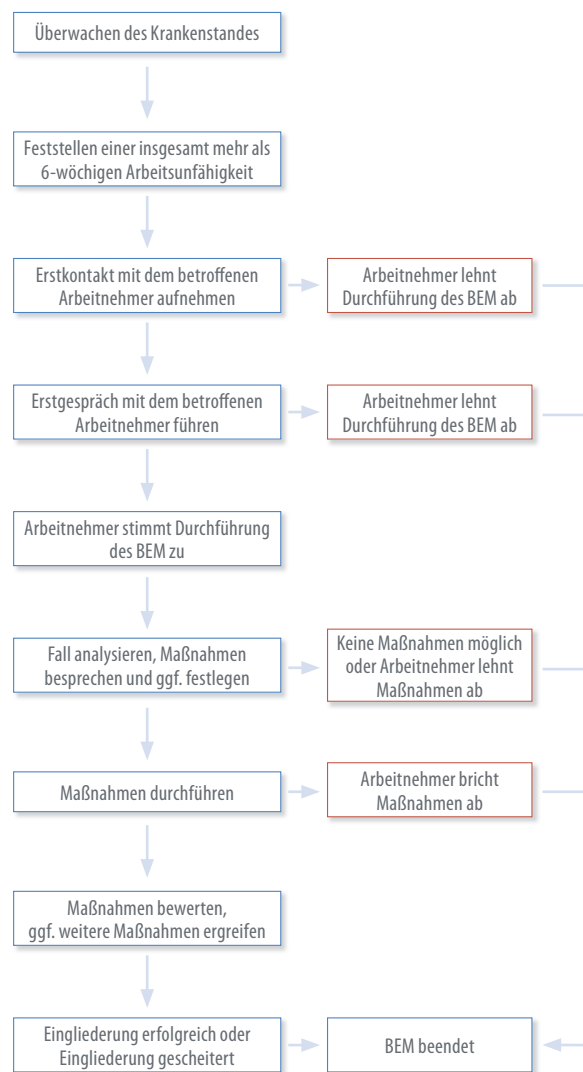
Überwachen des Krankenstandes

Feststellen einer insgesamt mehr als 6-wöchigen Arbeitsunfähigkeit

Erstkontakt mit dem betroffenen Arbeitnehmer aufnehmen

Arbeitnehmer lehnt Durchführung des BEM ab

Erstgespräch mit dem betroffenen Arbeitnehmer führen

Arbeitnehmer lehnt Durchführung des BEM ab

Arbeitnehmer stimmt Durchführung des BEM zu

Fall analysieren, Maßnahmen besprechen und ggf. festlegen

Keine Maßnahmen möglich oder Arbeitnehmer lehnt Maßnahmen ab

Maßnahmen durchführen

Arbeitnehmer bricht Maßnahmen ab

Maßnahmen bewerten, ggf. weitere Maßnahmen ergreifen

Eingliederung erfolgreich oder Eingliederung gescheitert

BEM beendet